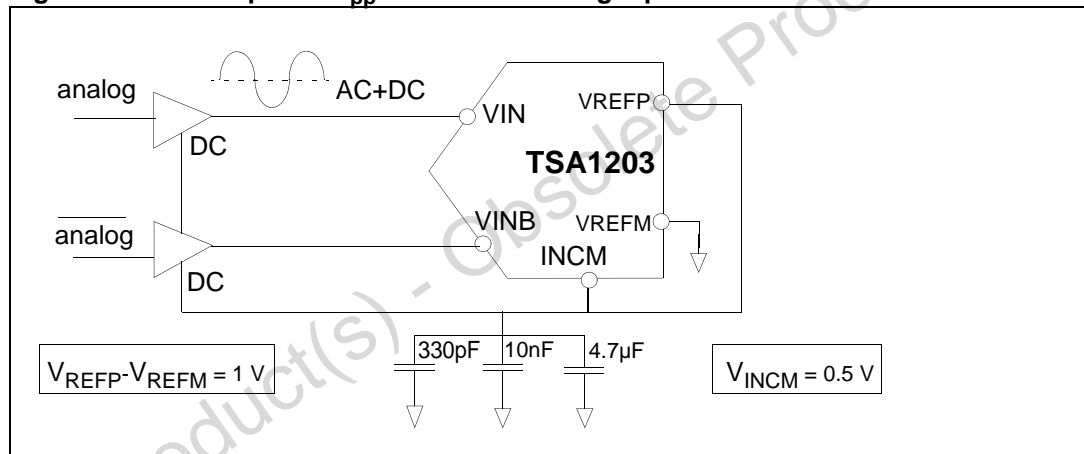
analog

AC+DC

VIN

VREFP

DC

TSA1203

$\overline{\text{analog}}$

VINB

VREFM

INCM

DC

$V_{REFP}$-$V_{REFM}$ = 1 V

330pF

10nF

4.7µF

$V_{INCM}$ = 0.5 V

Obsolete Product(s) - Obsolete Product(s)